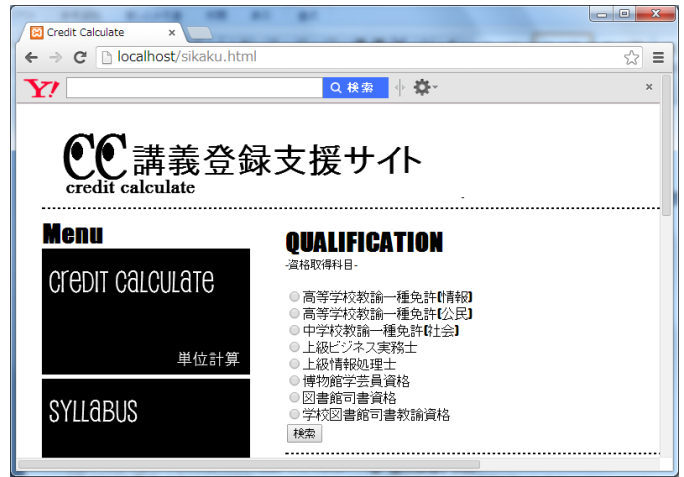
Credit Calculate

localhost/sikaku.html

Y! 検索

CC 講義登録支援サイト
credit calculate

Menu

Credit Calculate
単位計算

SYLLABUS

QUALIFICATION
-資格取得科目-

高等学校教諭一種免許【情報】
高等学校教諭一種免許【公民】
中学校教諭一種免許【社会】
上級ビジネス実務士
上級情報処理士
博物館学芸員資格
図書館司書資格
学校図書館司書教諭資格
検索